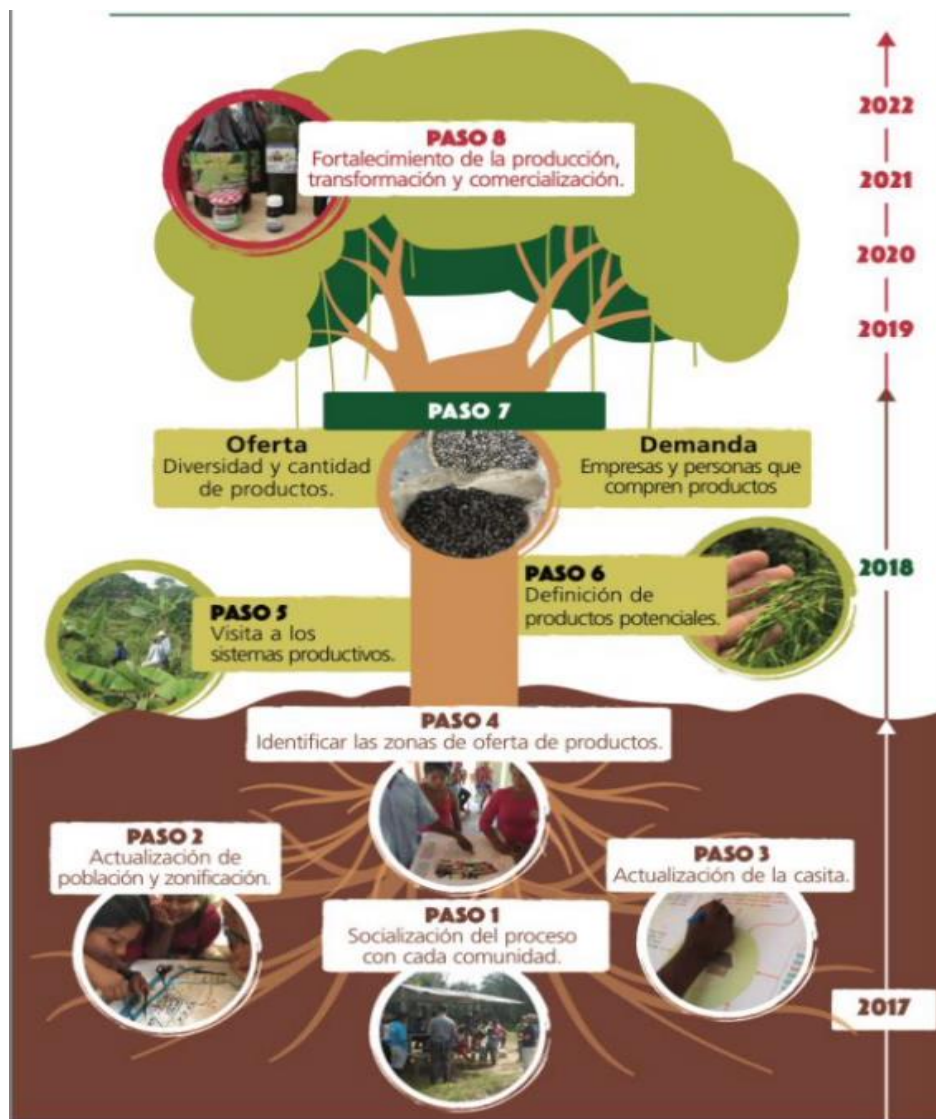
PASO 8
Fortalecimiento de la producción, transformación y comercialización.

2022
2021
2020
2019

PASO 7

Oferta
Diversidad y cantidad de productos.

Demanda
Empresas y personas que compren productos

PASO 6
Definición de productos potenciales.

2018

PASO 5
Visita a los sistemas productivos.

PASO 4
Identificar las zonas de oferta de productos.

PASO 2
Actualización de población y zonificación.

PASO 3
Actualización de la casita.

PASO 1
Socialización del proceso con cada comunidad.

2017